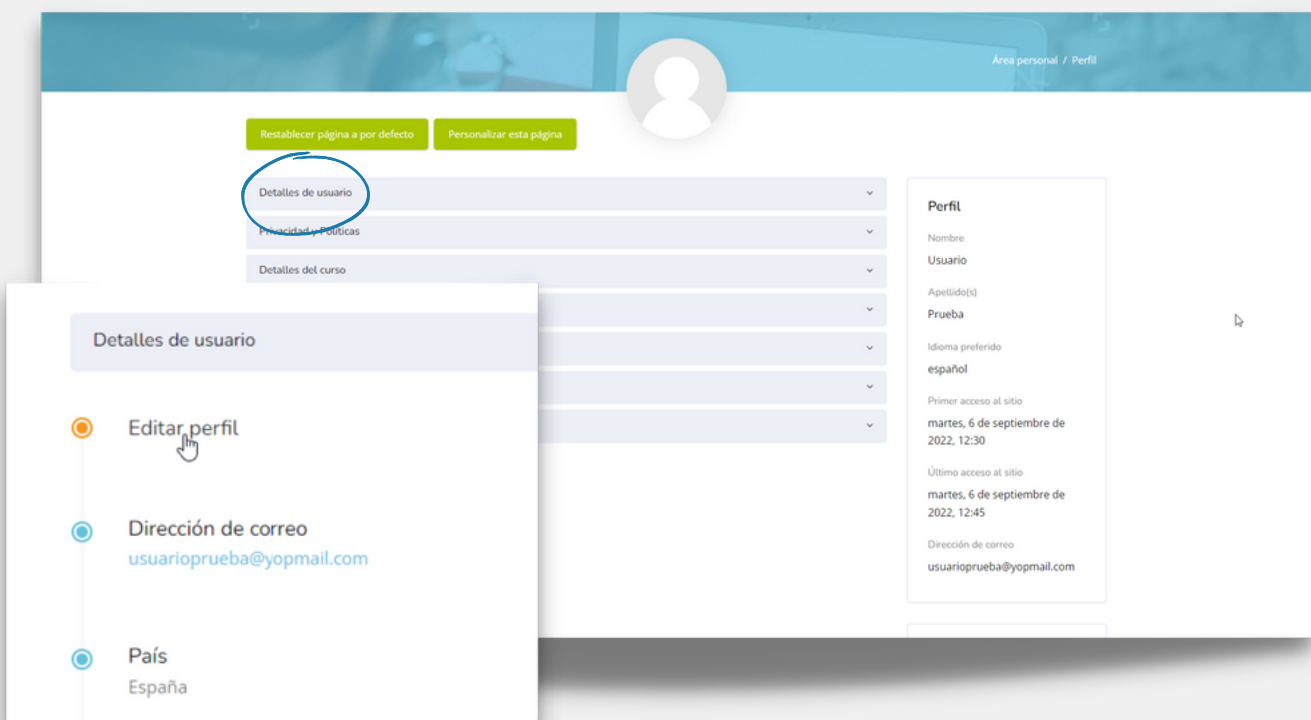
Área personal / Perfil

Restablecer página a por defecto

Personalizar esta página

Detalles de usuario

Privacidad y Políticas

Detalles del curso

Perfil

Nombre
Usuario

Apellido(s)
Prueba

Idioma preferido
español

Primer acceso al sitio
martes, 6 de septiembre de 2022, 12:30

Último acceso al sitio
martes, 6 de septiembre de 2022, 12:45

Dirección de correo
usuarioprueba@yopmail.com

Detalles de usuario

Editar perfil

Dirección de correo
usuarioprueba@yopmail.com

País
España